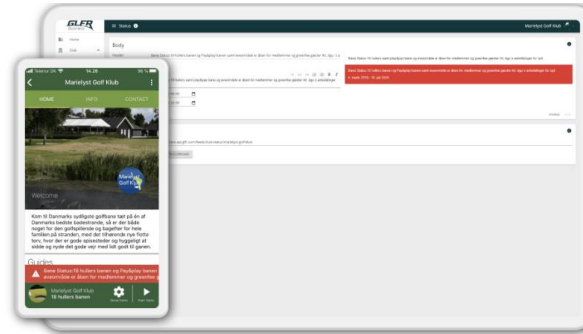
GLFR

Home

Status

Marielyst Golf Klub

Body

Banestatus 18 hullers banen og PaySpilay banen samt teesteder er åbne for medlemmer og greenfee gæster fri. 2go.s. anbefalinger

Bane Status 18 hullers banen og PaySpilay banen samt teesteder er åbne for medlemmer og greenfee gæster fri. 2go.s. anbefalinger for rud

Bane Status 18 hullers banen og PaySpilay banen samt teesteder er åbne for medlemmer og greenfee gæster fri. 2go.s. anbefalinger for rud 1. marts 2019 - 31. juli 2019

Telenor DK 14.28 38 %

Marielyst Golf Klub

HOME INFO CONTACT

Welcome

Marielyst Golf Klub

Kom til Danmarks sydligste golfbane tæt på en af Danmarks bedste badestrande, så er der både regler for den golfspillende og bagefter for hele familien på stranden, med den tilhørende nye flotte torv, hvor der er gode spisesteder og hyggeligt at sidde og nyde det gode vejr med lidt godt til ganen.

Guides

Bane Status:18 hullers banen og PaySpilay banen er åbne for medlemmer og greenfee gæster

Marielyst Golf Klub
18 hullers banen

Settings

Start Game